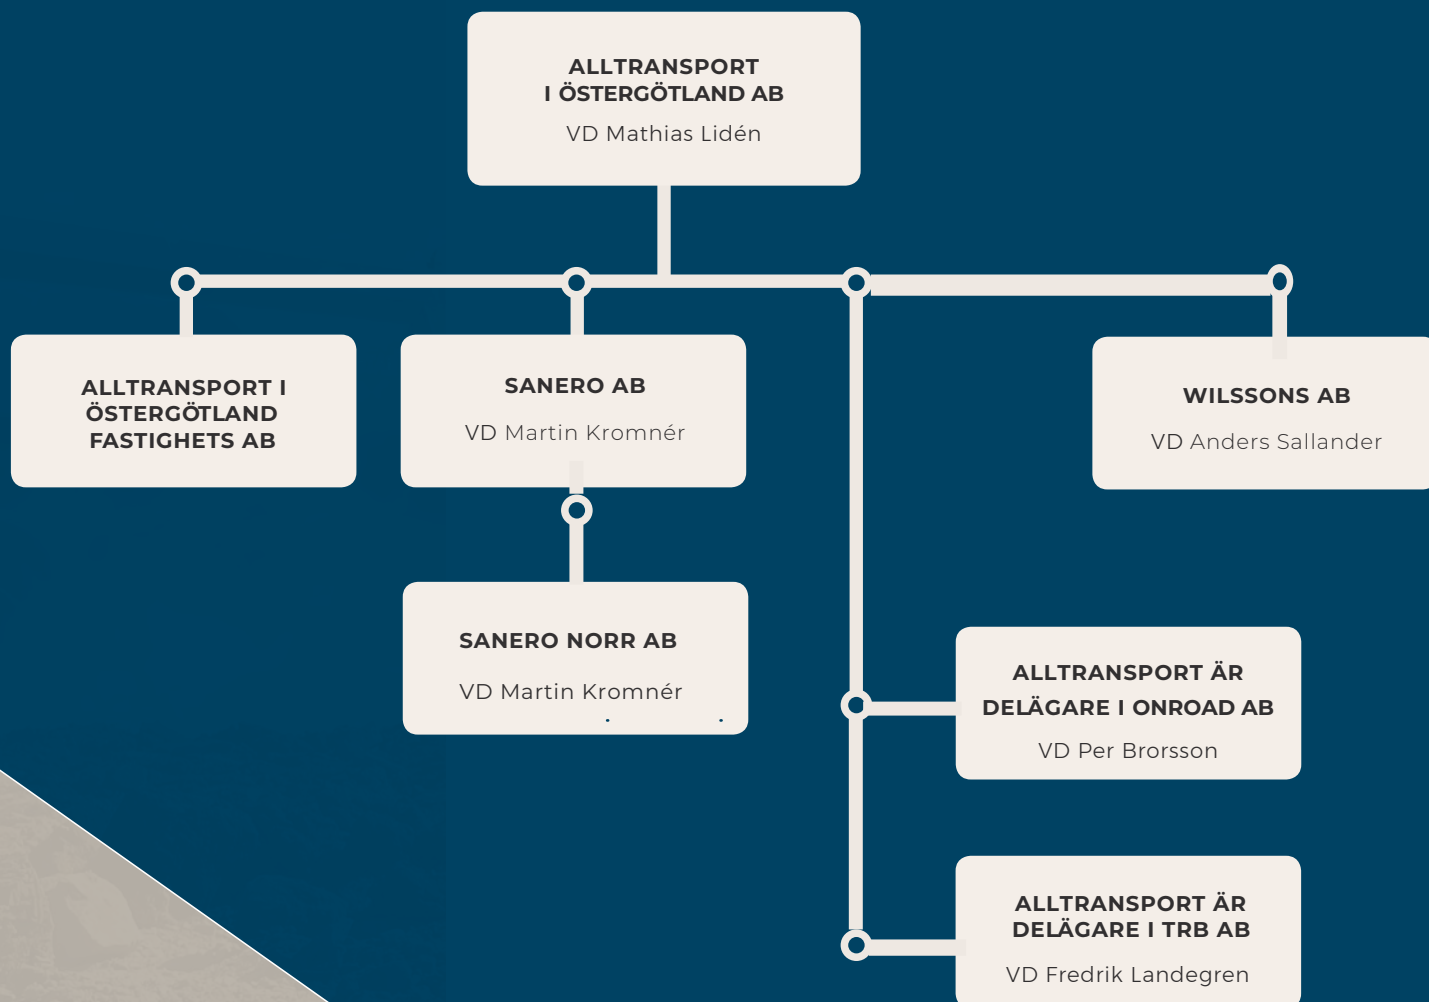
ALLTRANSPORT I ÖSTERGÖTLAND AB

VD Mathias Lidén

ALLTRANSPORT I ÖSTERGÖTLAND FASTIGHETS AB

SANERO AB

VD Martin Kromnér

SANERO NORR AB

VD Martin Kromnér

WILSSONS AB

VD Anders Sallander

ALLTRANSPORT ÄR DELÄGARE I ONROAD AB

VD Per Brorsson

ALLTRANSPORT ÄR DELÄGARE I TRB AB

VD Fredrik Landegren